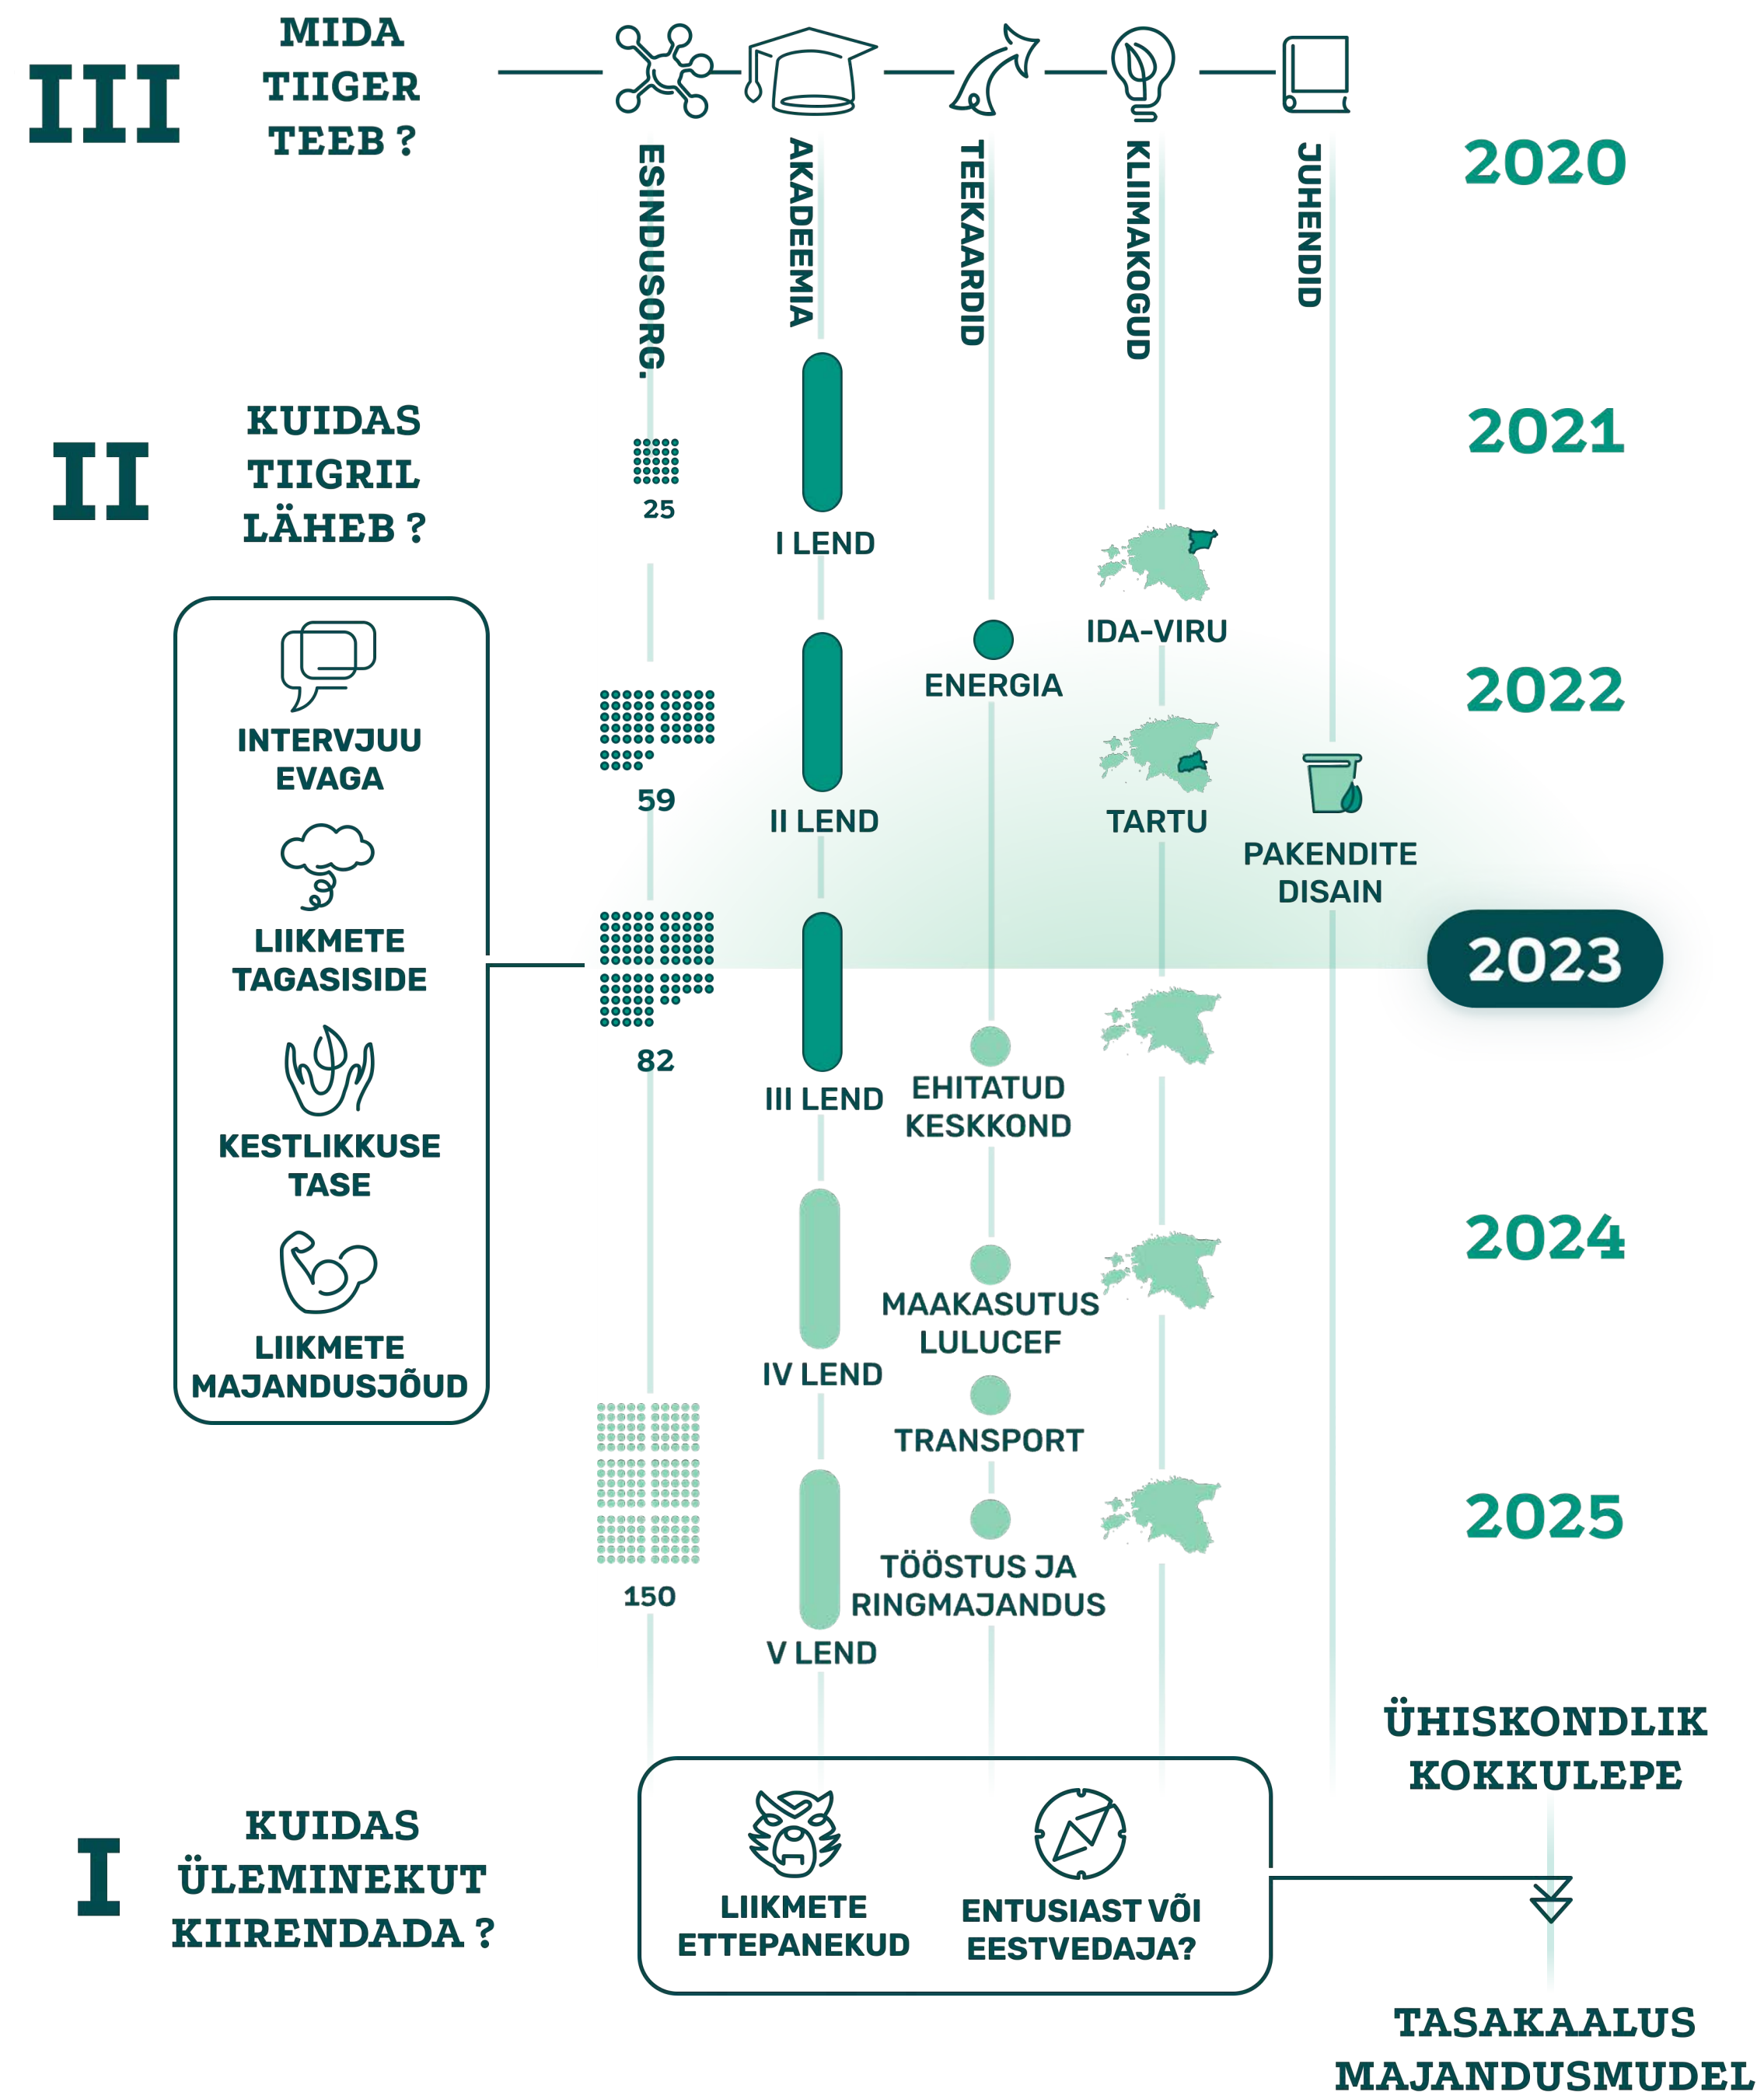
III MIDA TIIGER TEEB ?

ESINDUSORG.
AKADEEMIA
TEEKAARDID
KLIIMAKOGUD
JUHENDID

2020

II KUIDAS TIIGRIL LÄHEB ?

2021

25

I LEND

IDA-VIRU

ENERGIA

2022

INTERVJUU EVAGA

59

II LEND

TARTU

PAKENDITE DISAIN

LIIKMETE TAGASISIDE

2023

82

III LEND

EHITATUD KESKKOND

KESTLIKKUSE TASE

2024

MAAKASUTUS LULUCEF

LIIKMETE MAJANDUSJÕUD

IV LEND

TRANSPORT

2025

150

TÖÖSTUS JA RINGMAJANDUS

V LEND

ÜHISKONDLIK KOKKULEPE

I KUIDAS ÜLEMINEKUT KIIRENDADA ?

LIIKMETE ETTEPANEKUD

ENTUSIAST VÕI EESTVEDAJA?

TASAKAALUS MAJANDUSMUDEL